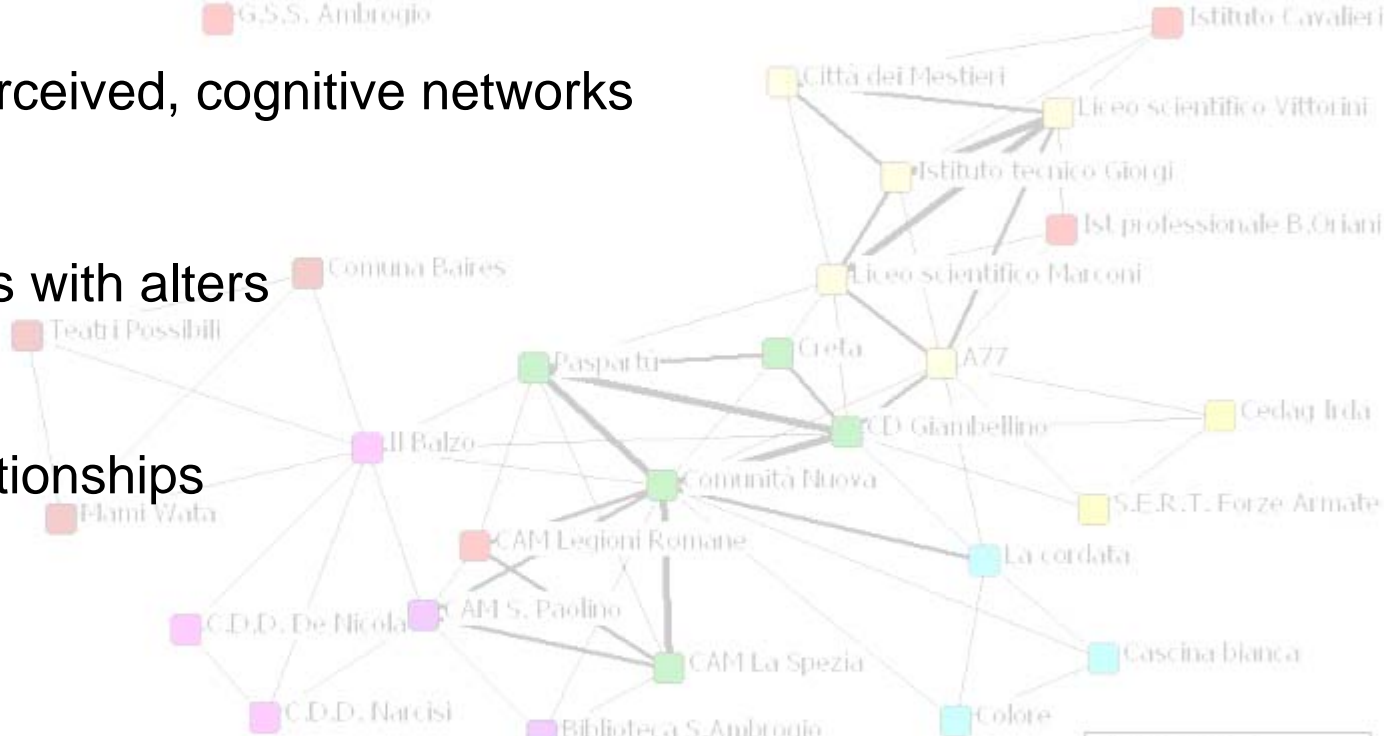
rceived, cognitive networks

s with alters

tionships

G.S.S. Ambrogio

Istituto Cavalieri

Città dei Mestieri

Liceo scientifico Vittorini

Istituto tecnico Giorgi

Ist professionale B.Oriani

Comuna Baires

Liceo scientifico Marconi

Teatri Possibili

Paspartù

Creta

A77

Cedaq Irda

Il Balzo

CD Giambellino

Comunità Nuova

S.E.R.T. Forze Armate

Mami Wata

CAM Legioni Romane

La cordata

C.D.D. De Nicola

CAM S. Paolino

CAM La Spezia

Cascina bianca

C.D.D. Narcisi

Biblioteca S.Ambrogio

Colore